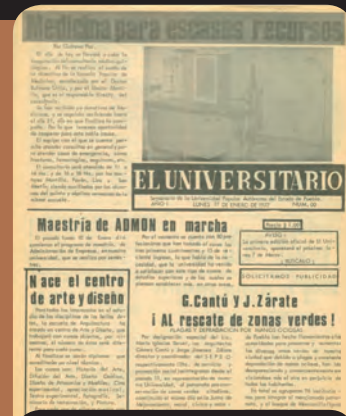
Medicina para escasos recursos

Por Gutierrez Paz.

EL UNIVERSITARIO

Semanario de la Universidad Popular Autónoma del Estado de Puebla
AÑO I LUNES 17 DE ENERO DE 1977 PRECIO: $0

Maestría de ADMON en marcha

Nace el centro de arte y diseño

G.Cantú Y J.Zárate
¡ Al rescate de zonas verdes !

SOLICITAMOS PUBLICIDAD

AVISO

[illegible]